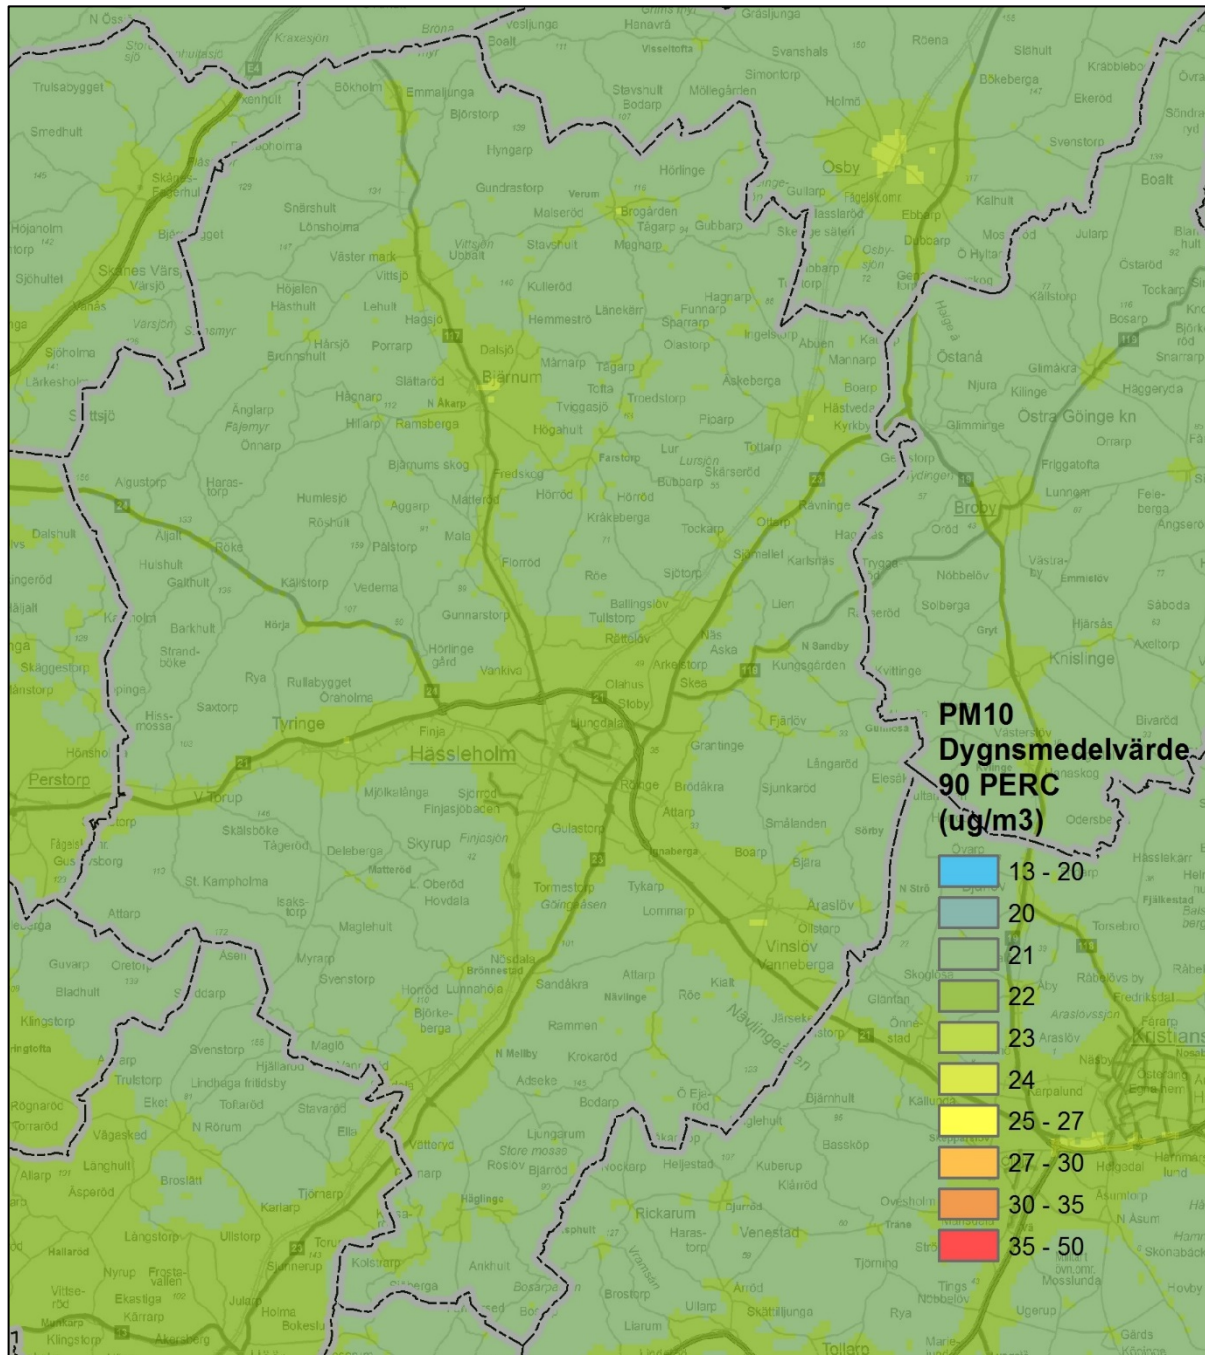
PM10
Dygnsmedelvärde
90 PERC
(ug/m3)

13 - 20
20
21
22
23
24
25 - 27
27 - 30
30 - 35
35 - 50

Hässleholm
Tyringe
Perstorp
Osby
Bjärnum
Vinslöv
Broby
Knislinge
Östra Göinge kn
Sösdala
Stoby
Finja
Hästveda
Vittsjö
Röke
Ljungbyhed
Rickarum
Kristianstad